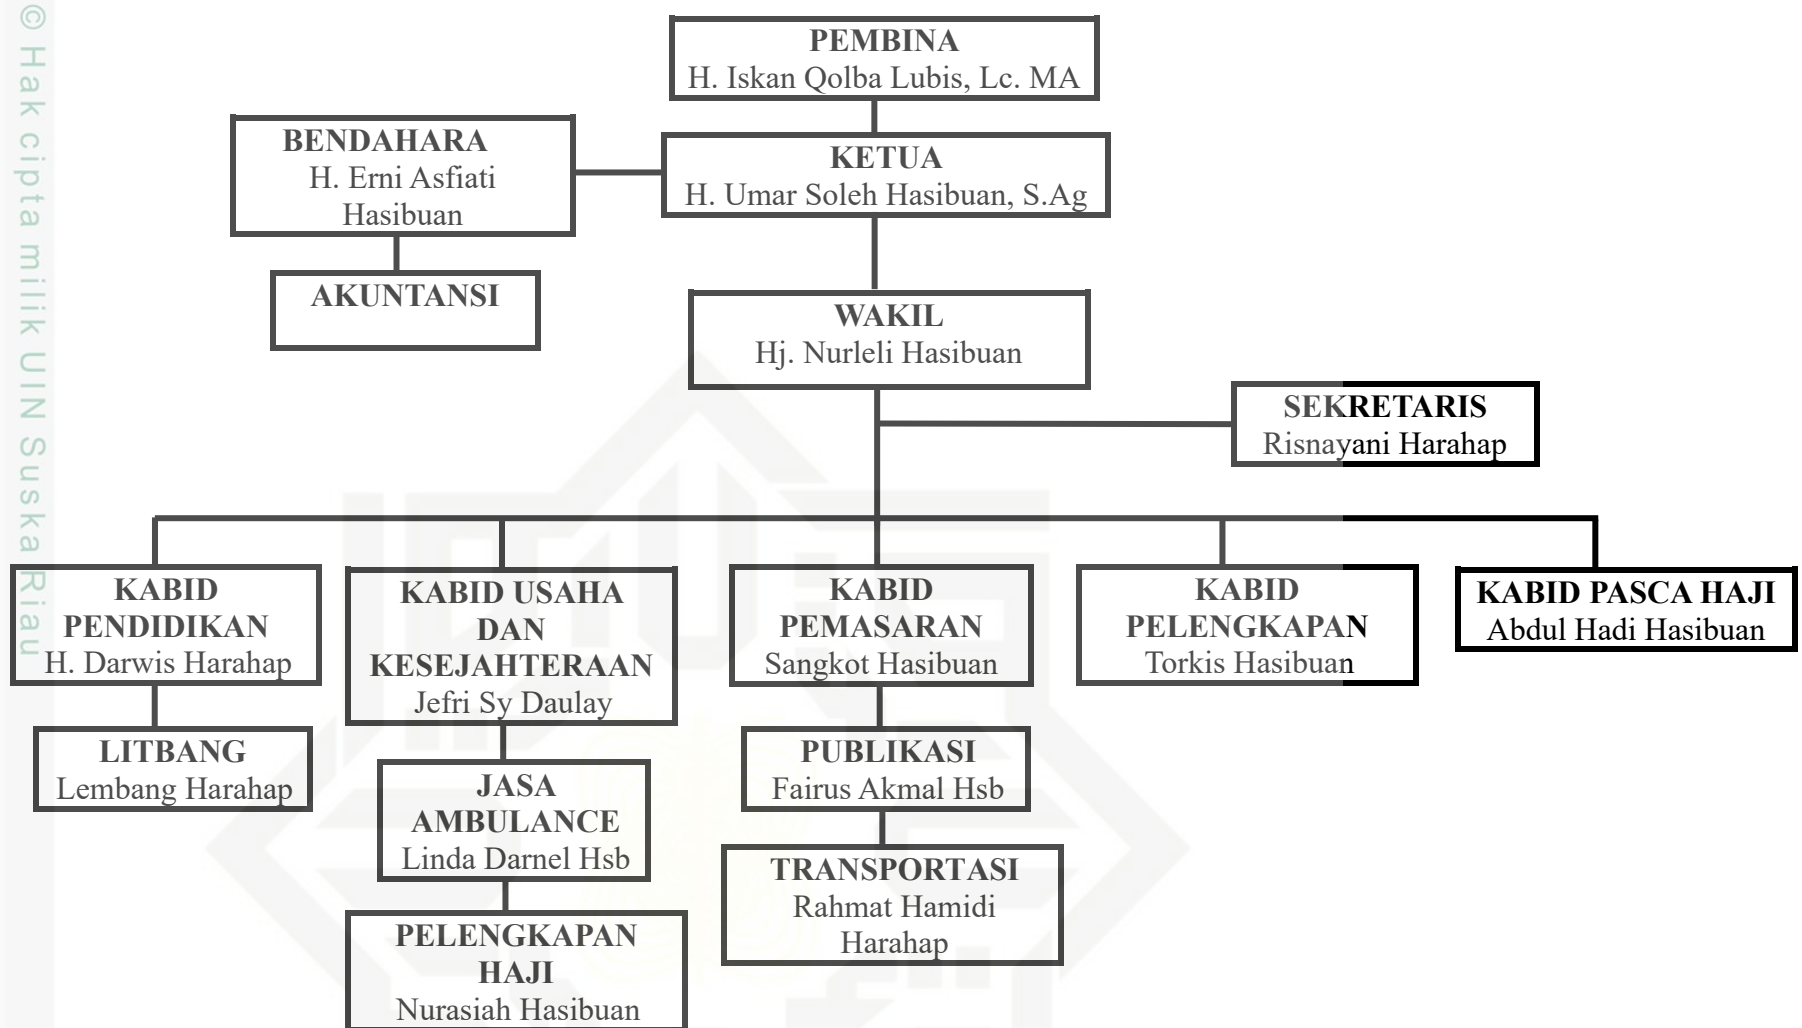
© Hak cipta milik UIN Suska Riau

PEMBINA
H. Iskan Qolba Lubis, Lc. MA

BENDAHARA
H. Erni Asfiati Hasibuan

KETUA
H. Umar Soleh Hasibuan, S.Ag

AKUNTANSI

WAKIL
Hj. Nurleli Hasibuan

SEKRETARIS
Risnayani Harahap

KABID PENDIDIKAN
H. Darwis Harahap

KABID USAHA DAN KESEJAHTERAAN
Jefri Sy Daulay

KABID PEMASARAN
Sangkot Hasibuan

KABID PELENGKAPAN
Torkis Hasibuan

KABID PASCA HAJI
Abdul Hadi Hasibuan

LITBANG
Lembang Harahap

JASA AMBULANCE
Linda Darnel Hsb

PUBLIKASI
Fairus Akmal Hsb

TRANSPORTASI
Rahmat Hamidi Harahap

PELENGKAPAN HAJI
Nurasiah Hasibuan